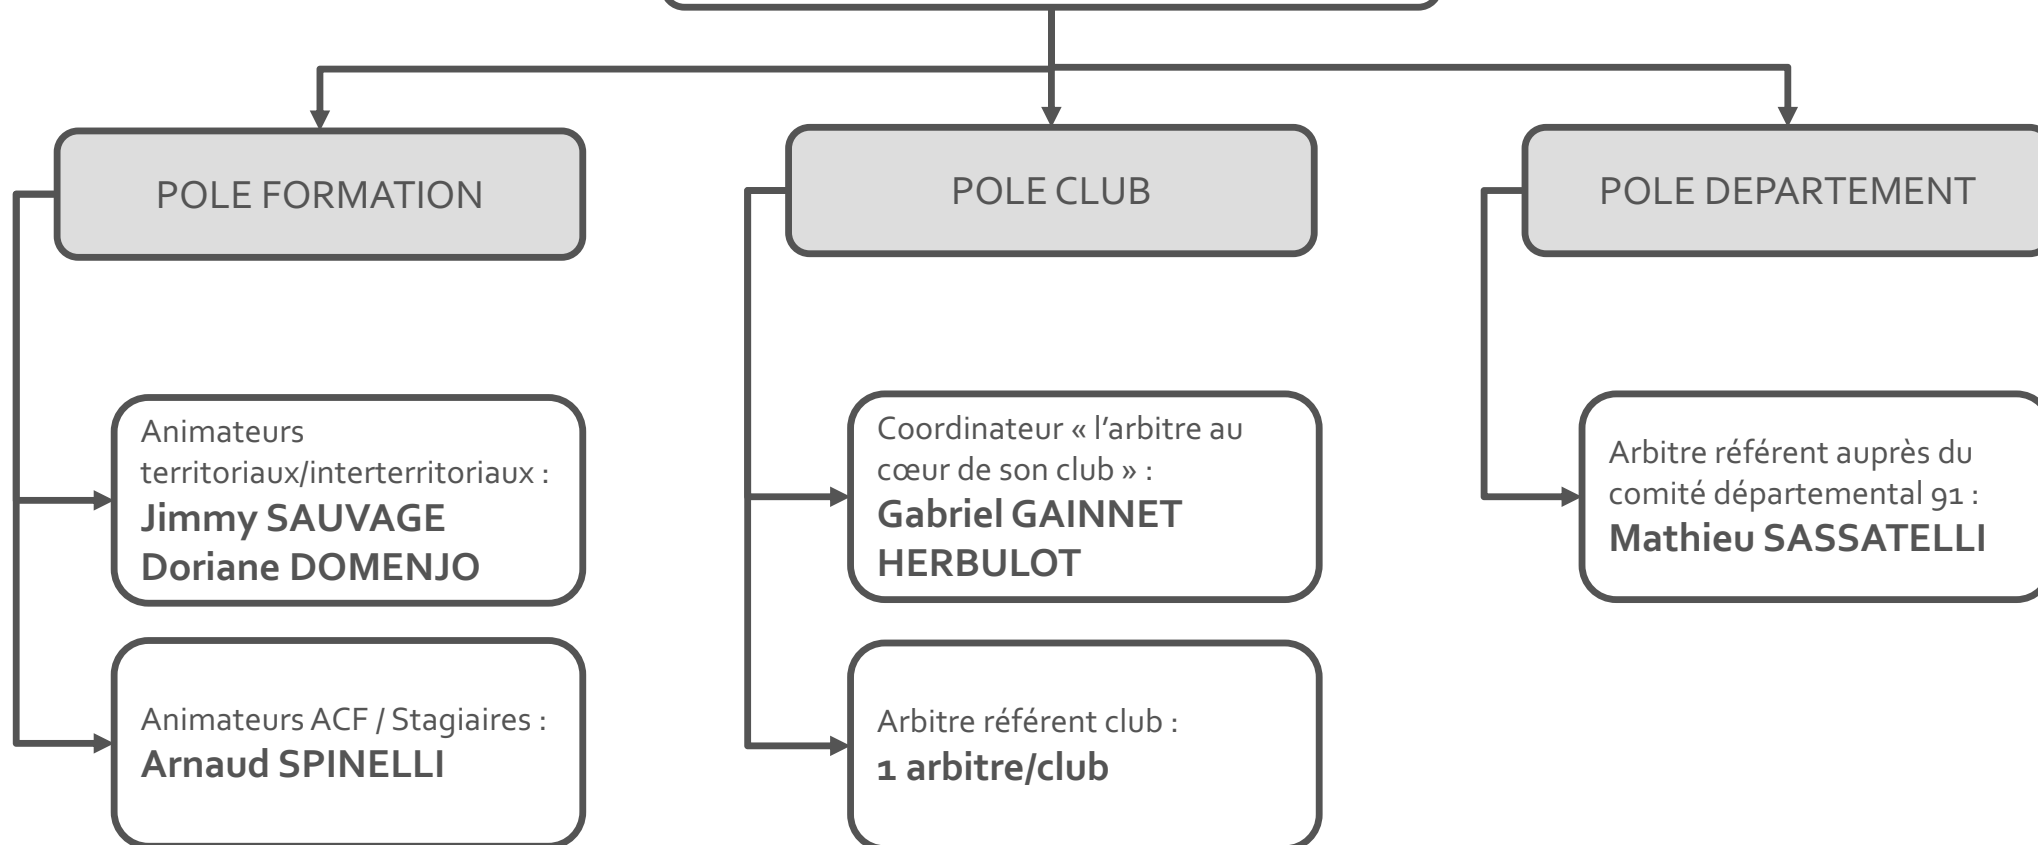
POLE FORMATION

Animateurs territoriaux/interterritoriaux :
**Jimmy SAUVAGE**
**Doriane DOMENJO**

Animateurs ACF / Stagiaires :
**Arnaud SPINELLI**

POLE CLUB

Coordinateur « l'arbitre au cœur de son club » :
**Gabriel GAINNET HERBULOT**

Arbitre référent club :
**1 arbitre/club**

POLE DEPARTEMENT

Arbitre référent auprès du comité départemental 91 :
**Mathieu SASSATELLI**